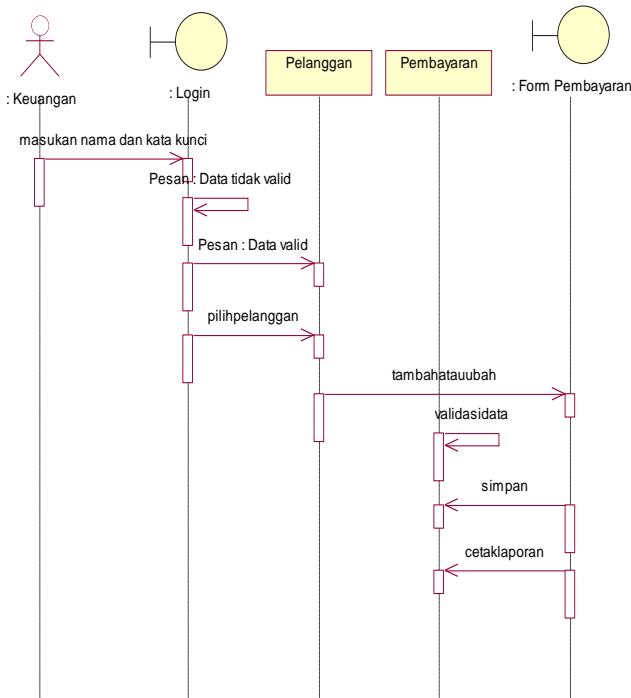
: Keuangan

: Login

Pelanggan

Pembayaran

: Form Pembayaran

masukan nama dan kata kunci

Pesan : Data tidak valid

Pesan : Data valid

pilihpelanggan

tambahatauubah

validasidata

simpan

cetaklaporan